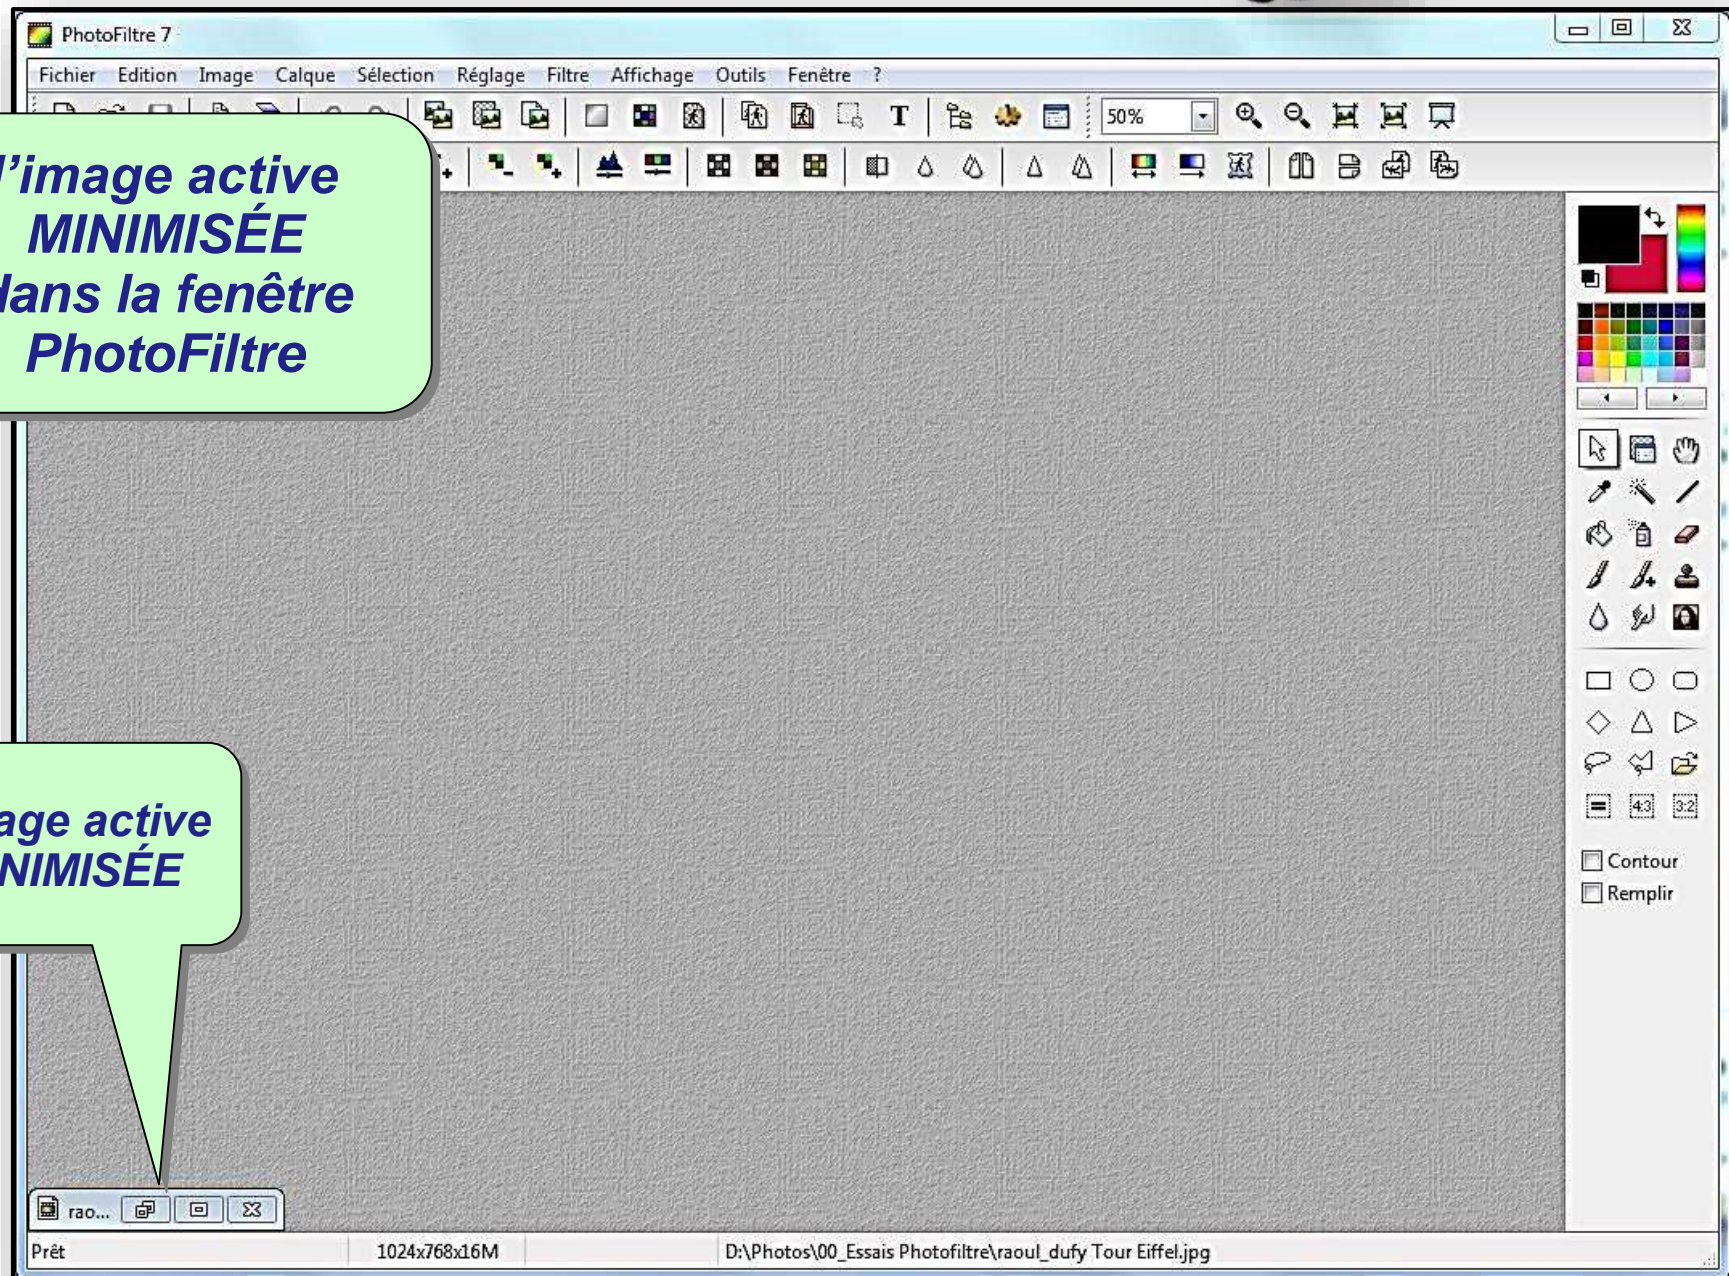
PhotoFiltre 7

Fichier Edition Image Calque Sélection Réglage Filtre Affichage Outils Fenêtre ?

50%

l'image active MINIMISÉE dans la fenêtre PhotoFiltre

age active NIMISÉE

4:3 3:2

Contour
Remplir

rao...

Prêt 1024x768x16M D:\Photos\00_Essais Photofiltre\raoul_dufy Tour Eiffel.jpg